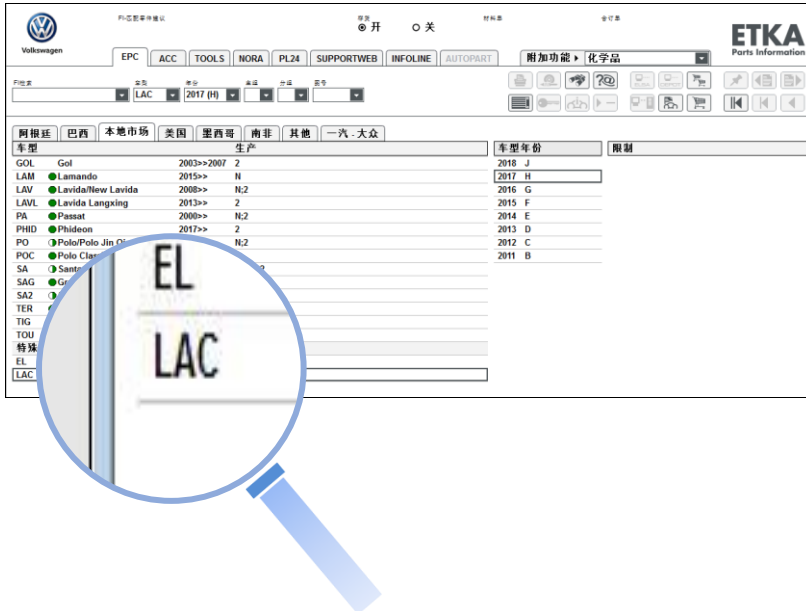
Volkswagen

FI-匹配零件建议

存货
开 关

材料单

全订单

ETKA
Parts Information

EPC ACC TOOLS NORA PL24 SUPPORTWEB INFOLINE AUTOPART

附加功能 ▸ 化学品

FI-搜索 车型 LAC 年份 2017 (H) 生产 分组 图号

阿根廷 巴西 本地市场 美国 墨西哥 南非 其他 一汽－大众

| 车型 | | 生产 | |
|---|---|---|---|
| GOL | Gol | 2003>>2007 | 2 |
| LAM | Lamando | 2015>> | N |
| LAV | Lavida/New Lavida | 2008>> | N;2 |
| LAVL | Lavida Langxing | 2013>> | 2 |
| PA | Passat | 2000>> | N;2 |
| PHID | Phideon | 2017>> | 2 |
| PO | Polo/Polo Jin Qi | | N;2 |
| POC | Polo Clas | | |
| SA | Santa | | 2 |
| SAG | Gr | | |
| SA2 | | | |
| TER | | | |
| TIG | | | |
| TOU | | | |

特殊
EL
LAC

| 车型年份 | |
|---|---|
| 2018 | J |
| 2017 | H |
| 2016 | G |
| 2015 | F |
| 2014 | E |
| 2013 | D |
| 2012 | C |
| 2011 | B |

限制

EL
LAC